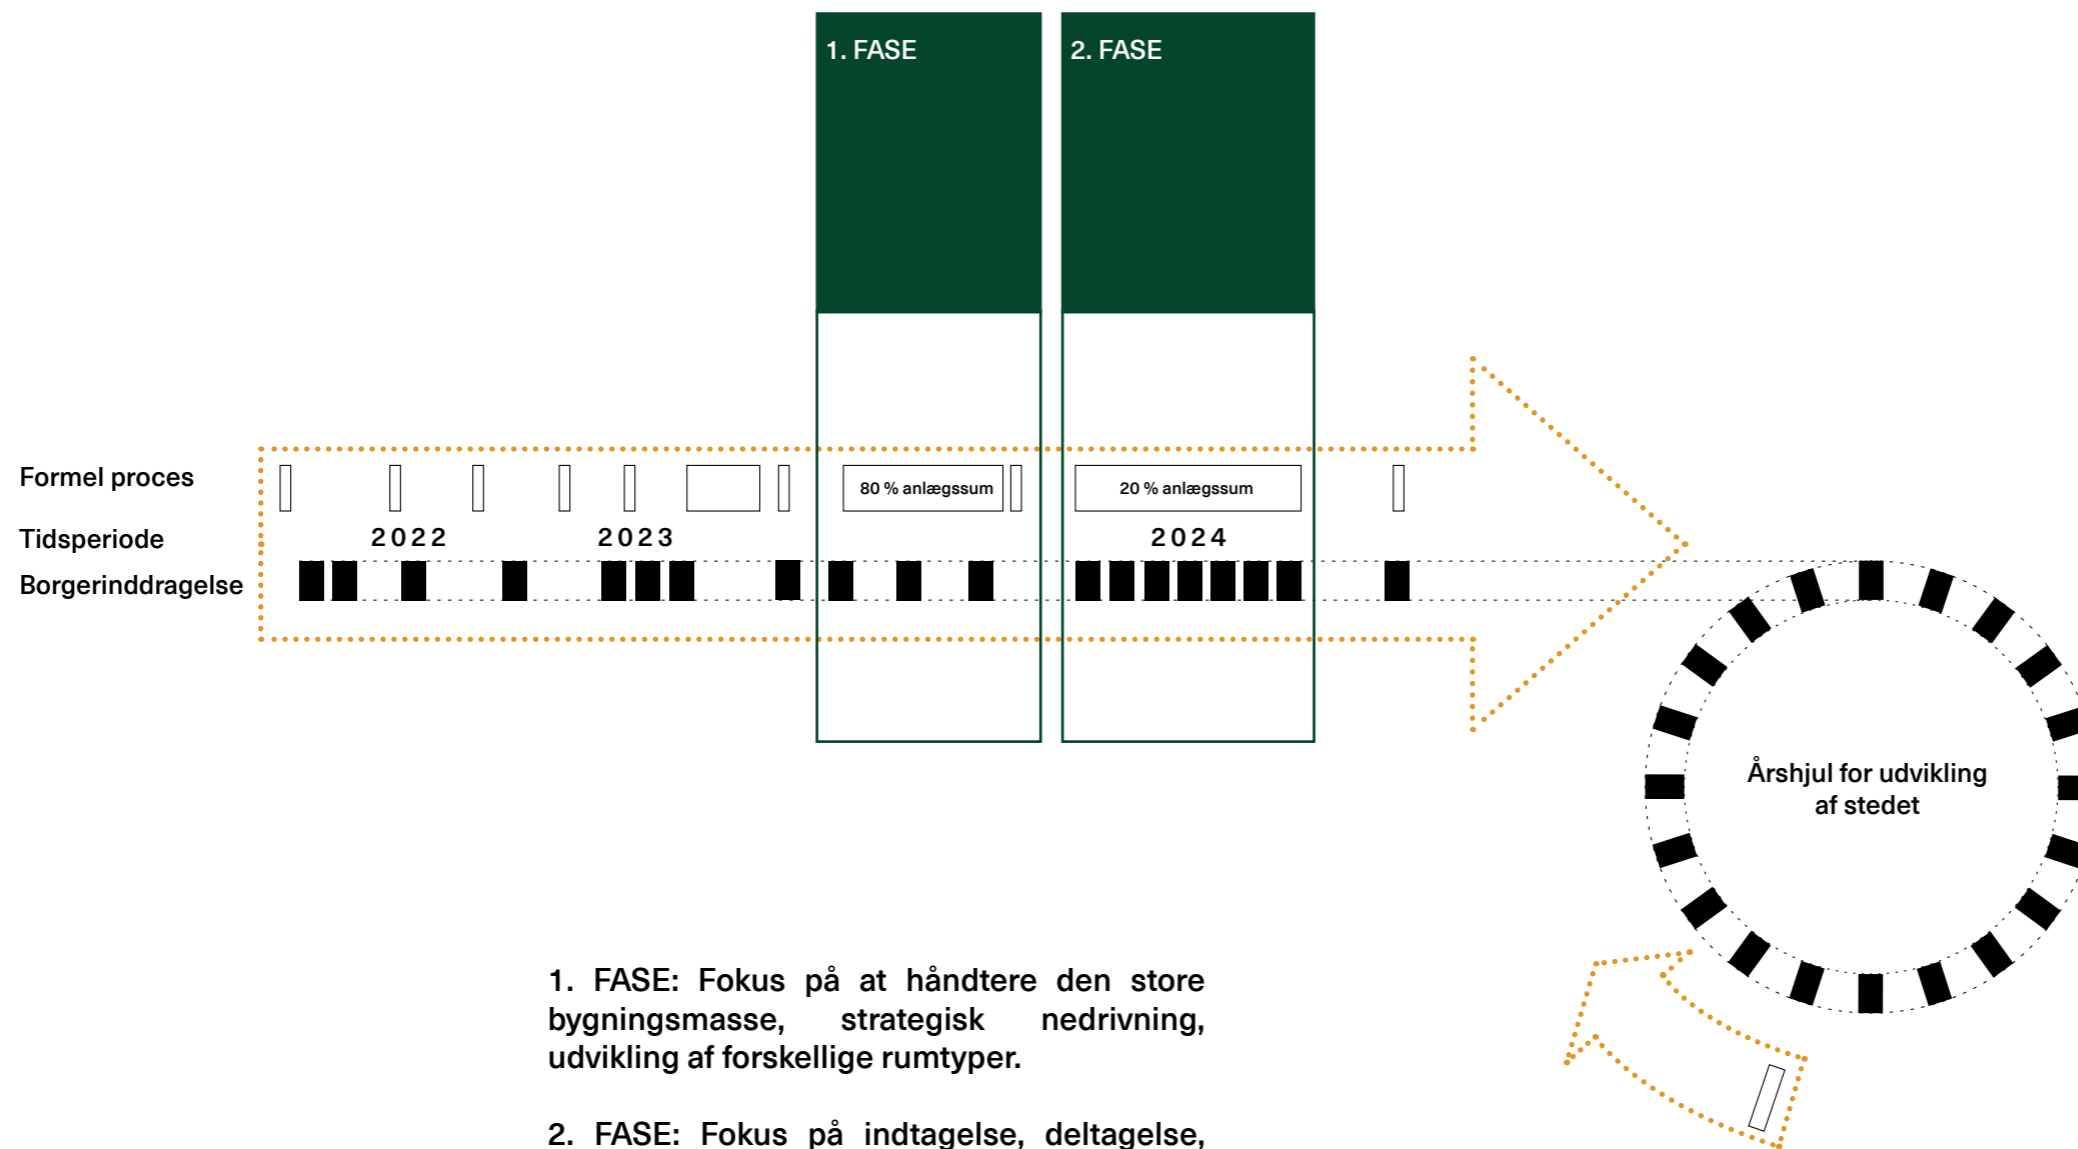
1. FASE

2. FASE

Formel proces

80 % anlægssum

20 % anlægssum

Tidsperiode

2022

2023

2024

Borgerinddragelse

Årshjul for udvikling af stedet

1. FASE: Fokus på at håndtere den store bygningsmasse, strategisk nedrivning, udvikling af forskellige rumtyper.

2. FASE: Fokus på indtagelse, deltagelse,